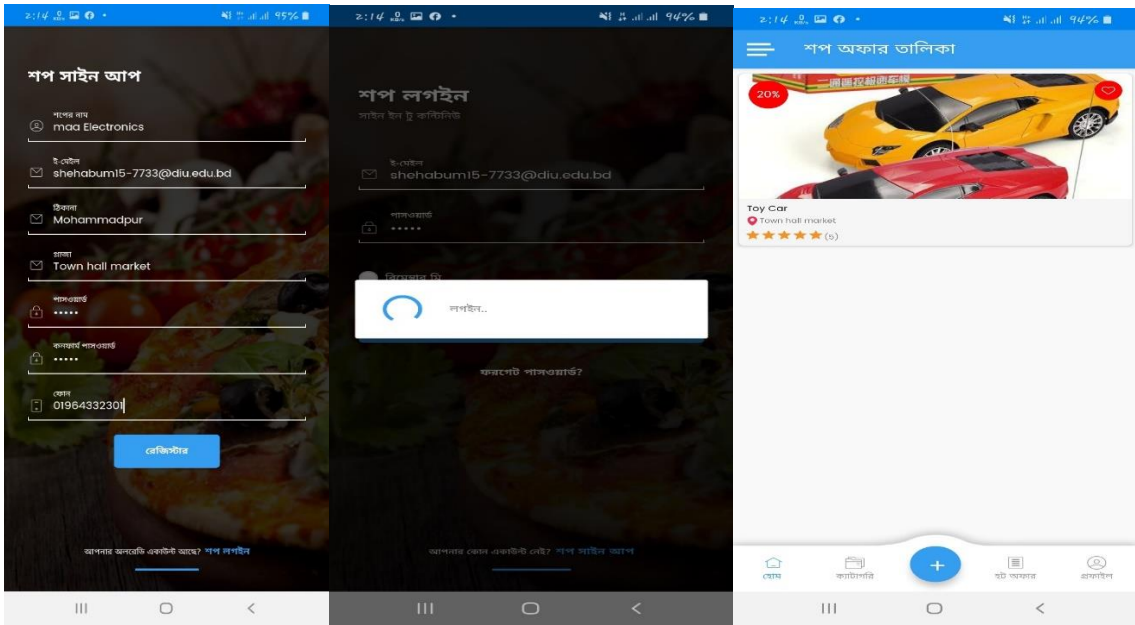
2:14 95%

শপ সাইন আপ

শপের নাম
maa Electronics

ই-মেইল
shehabum15-7733@diu.edu.bd

ঠিকানা
Mohammadpur

প্রাক্তা
Town hall market

পাসওয়ার্ড
•••••

কনফার্ম পাসওয়ার্ড
•••••

ফোন
01964332301

রেজিস্টার

আপনার অলরেডি একাউন্ট আছে? শপ লগইন

2:14 94%

শপ লগইন
সাইন ইন টু কন্টিনিউ

ই-মেইল
shehabum15-7733@diu.edu.bd

পাসওয়ার্ড
•••••

রিমেম্বার মি

লগইন...

ফরগেট পাসওয়ার্ড?

আপনার কোন একাউন্ট নেই? শপ সাইন আপ

2:14 94%

শপ অফার তালিকা

20%

Toy Car
Town hall market
(5)

হোম
ক্যাটাগরি
+
হট অফার
প্রফাইল